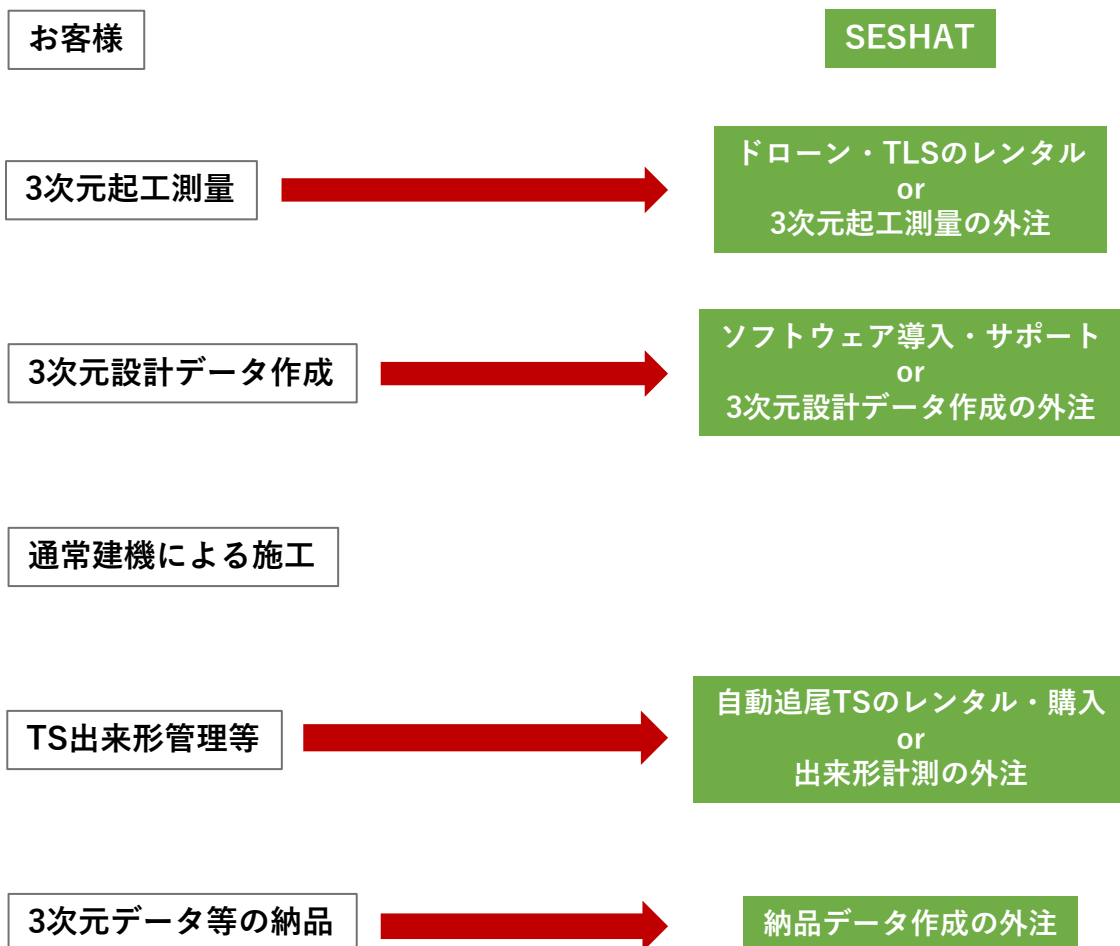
お客様

SESHAT

3次元起工測量

ドローン・TLSのレンタル
or
3次元起工測量の外注

3次元設計データ作成

ソフトウェア導入・サポート
or
3次元設計データ作成の外注

通常建機による施工

TS出来形管理等

自動追尾TSのレンタル・購入
or
出来形計測の外注

3次元データ等の納品

納品データ作成の外注